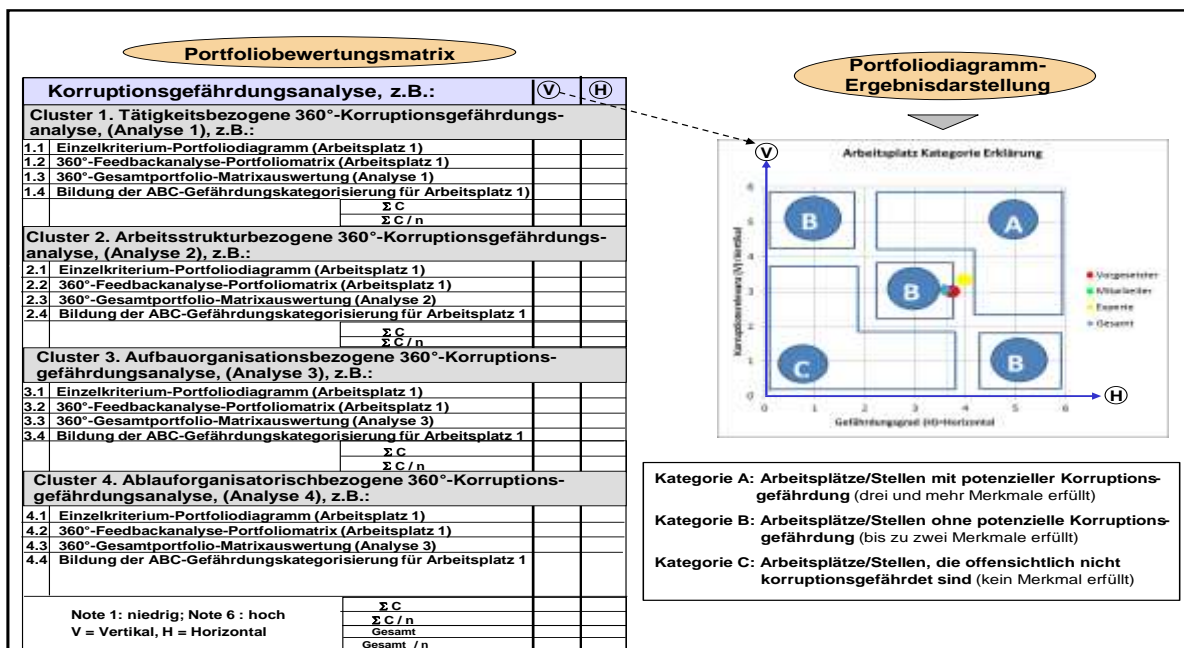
Portfoliobewertungsmatrix

| Korruptionsgefährdungsanalyse, z.B.: | V | H |
|---|---|---|
| Cluster 1. Tätigkeitsbezogene 360°-Korruptionsgefährdungsanalyse, (Analyse 1), z.B.: | | |
| 1.1 Einzelkriterium-Portfoliodiagramm (Arbeitsplatz 1) | | |
| 1.2 360°-Feedbackanalyse-Portfoliomatrix (Arbeitsplatz 1) | | |
| 1.3 360°-Gesamtportfolio-Matrixauswertung (Analyse 1) | | |
| 1.4 Bildung der ABC-Gefährdungskategorisierung für Arbeitsplatz 1) | | |
| Σ C | | |
| Σ C / n | | |
| Cluster 2. Arbeitsstrukturbezogene 360°-Korruptionsgefährdungsanalyse, (Analyse 2), z.B.: | | |
| 2.1 Einzelkriterium-Portfoliodiagramm (Arbeitsplatz 1) | | |
| 2.2 360°-Feedbackanalyse-Portfoliomatrix (Arbeitsplatz 1) | | |
| 2.3 360°-Gesamtportfolio-Matrixauswertung (Analyse 2) | | |
| 2.4 Bildung der ABC-Gefährdungskategorisierung für Arbeitsplatz 1 | | |
| Σ C | | |
| Σ C / n | | |
| Cluster 3. Aufbauorganisationsbezogene 360°-Korruptionsgefährdungsanalyse, (Analyse 3), z.B.: | | |
| 3.1 Einzelkriterium-Portfoliodiagramm (Arbeitsplatz 1) | | |
| 3.2 360°-Feedbackanalyse-Portfoliomatrix (Arbeitsplatz 1) | | |
| 3.3 360°-Gesamtportfolio-Matrixauswertung (Analyse 3) | | |
| 3.4 Bildung der ABC-Gefährdungskategorisierung für Arbeitsplatz 1 | | |
| Σ C | | |
| Σ C / n | | |
| Cluster 4. Ablauforganisatorischbezogene 360°-Korruptionsgefährdungsanalyse, (Analyse 4), z.B.: | | |
| 4.1 Einzelkriterium-Portfoliodiagramm (Arbeitsplatz 1) | | |
| 4.2 360°-Feedbackanalyse-Portfoliomatrix (Arbeitsplatz 1) | | |
| 4.3 360°-Gesamtportfolio-Matrixauswertung (Analyse 3) | | |
| 4.4 Bildung der ABC-Gefährdungskategorisierung für Arbeitsplatz 1 | | |
| Note 1: niedrig; Note 6 : hoch V = Vertikal, H = Horizontal — Σ C | | |
| Σ C / n | | |
| Gesamt | | |
| Gesamt / n | | |

Portfoliodiagramm-Ergebnisdarstellung

V
Arbeitsplatz Kategorie Erklärung
6 5 4 3 2 1 0
B A B C B
Korruptionsrelevanz (V)-Vertikal
Vorgesetzter
Mitarbeiter
Experte
Gesamt
0 1 2 3 4 5 6
Gefährdungsgrad (H)-Horizontal
H

Kategorie A: Arbeitsplätze/Stellen mit potenzieller Korruptionsgefährdung (drei und mehr Merkmale erfüllt)

Kategorie B: Arbeitsplätze/Stellen ohne potenzielle Korruptionsgefährdung (bis zu zwei Merkmale erfüllt)

Kategorie C: Arbeitsplätze/Stellen, die offensichtlich nicht korruptionsgefährdet sind (kein Merkmal erfüllt)